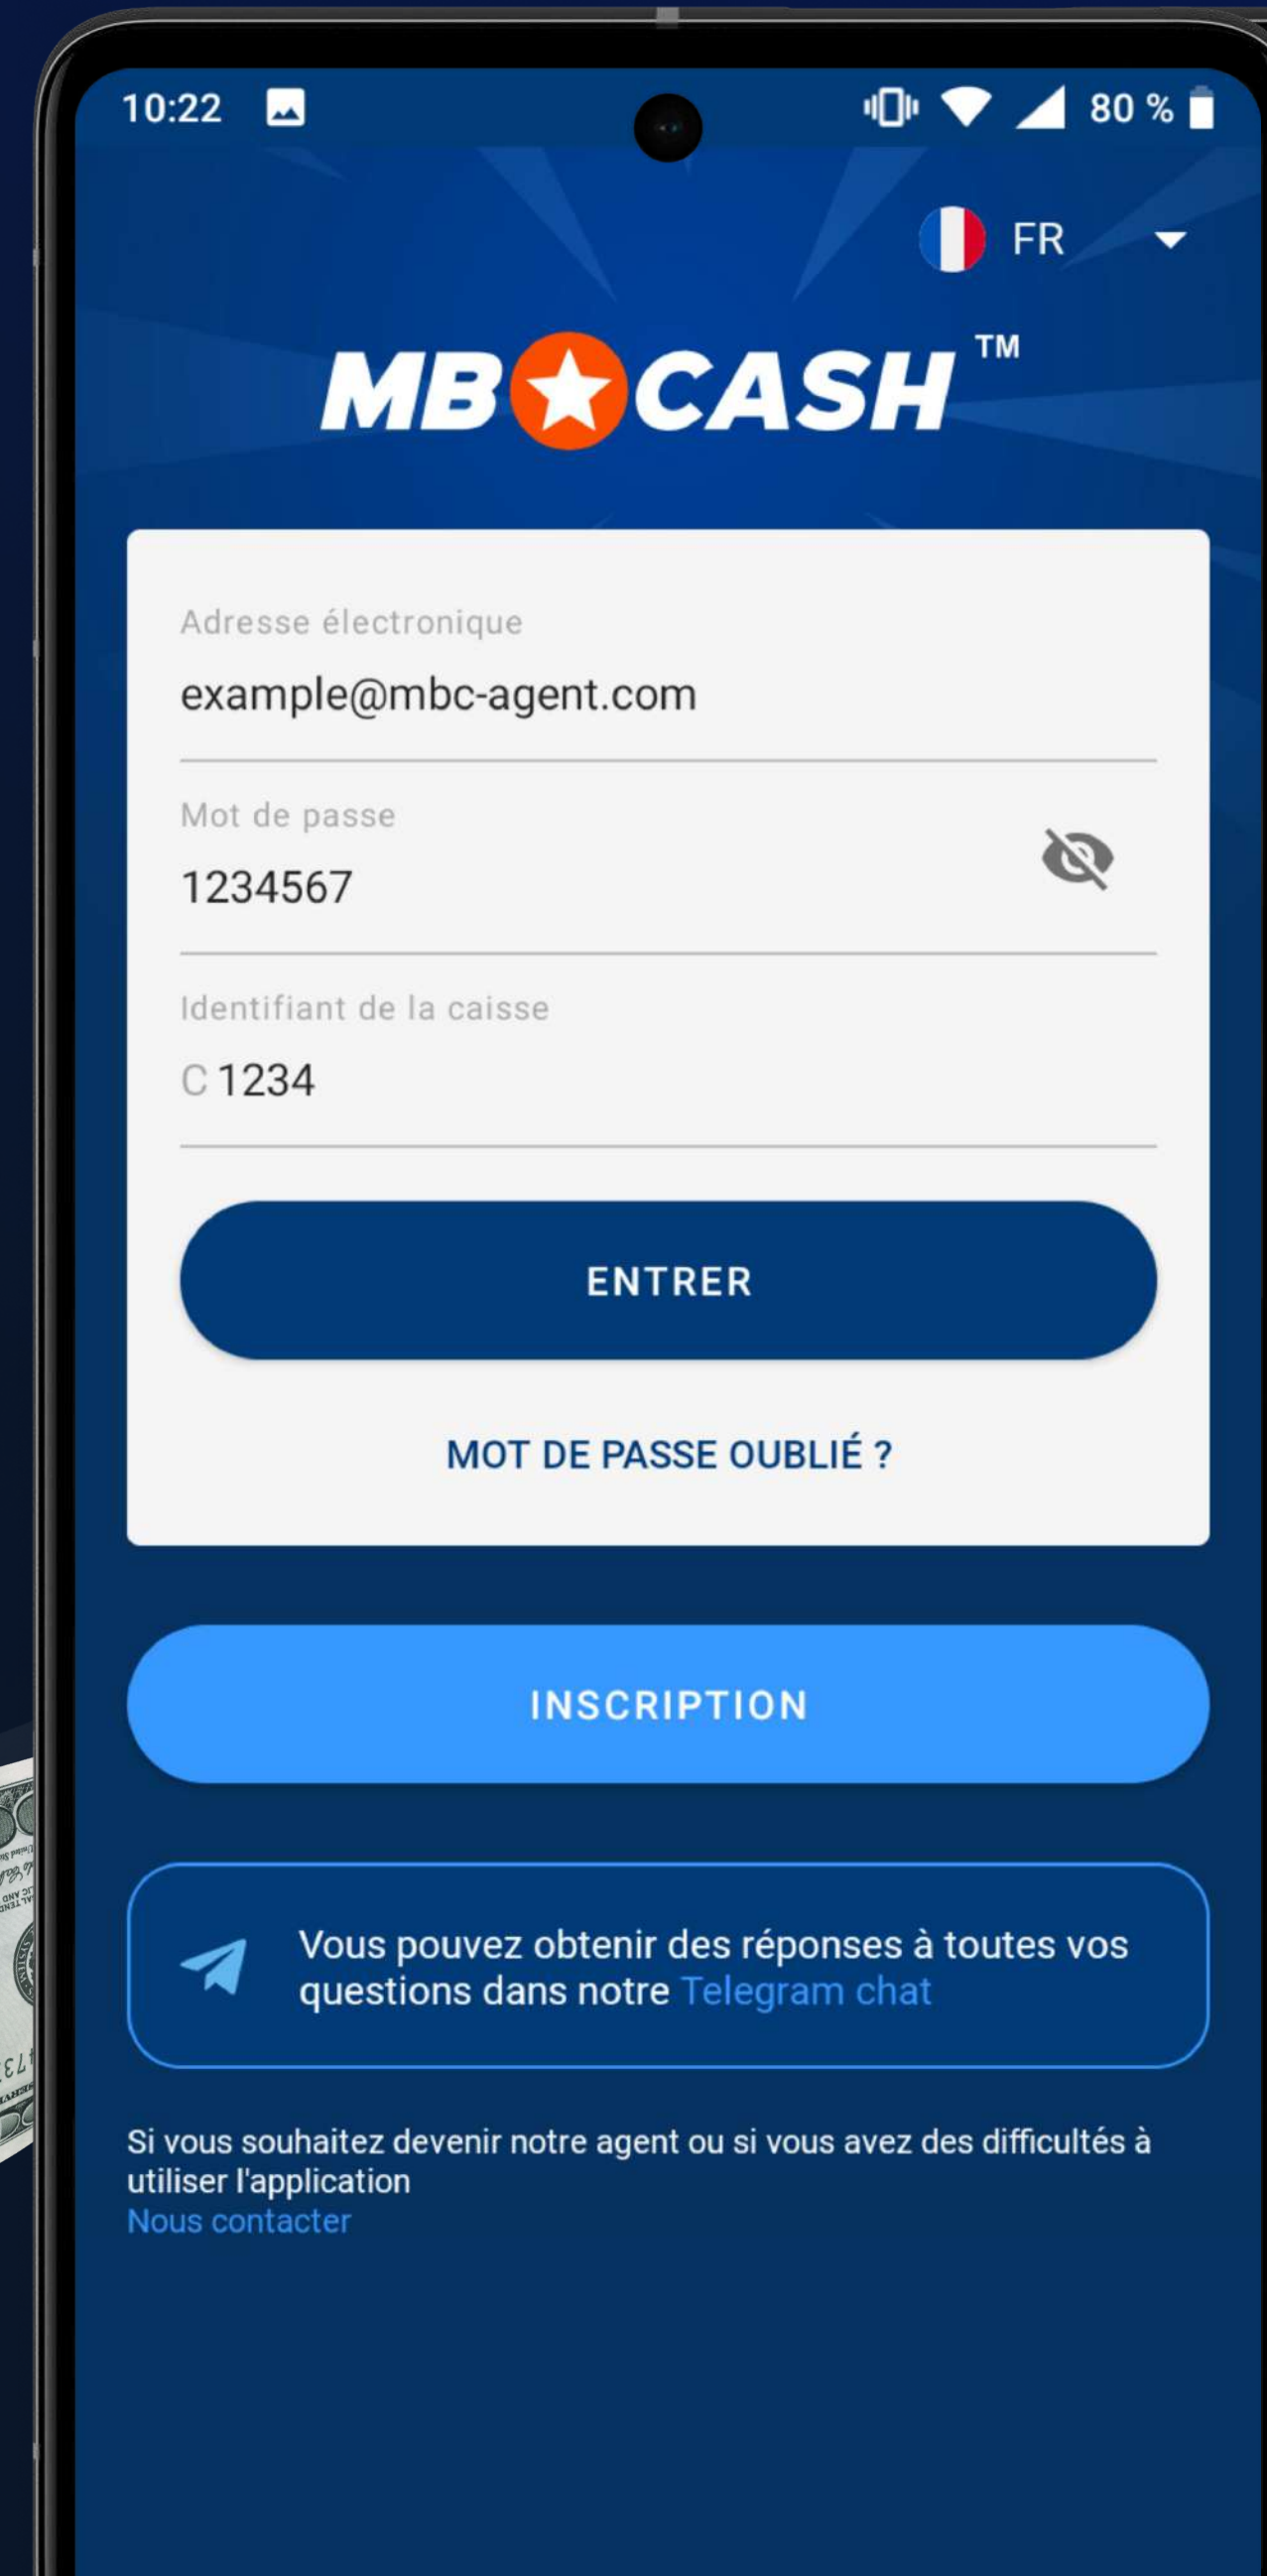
10:22

80 %

FR

MBCASH™

Adresse électronique

example@mbc-agent.com

Mot de passe

1234567

Identifiant de la caisse

C 1234

ENTRER

MOT DE PASSE OUBLIÉ ?

INSCRIPTION

Vous pouvez obtenir des réponses à toutes vos questions dans notre Telegram chat

Si vous souhaitez devenir notre agent ou si vous avez des difficultés à utiliser l'application
Nous contacter